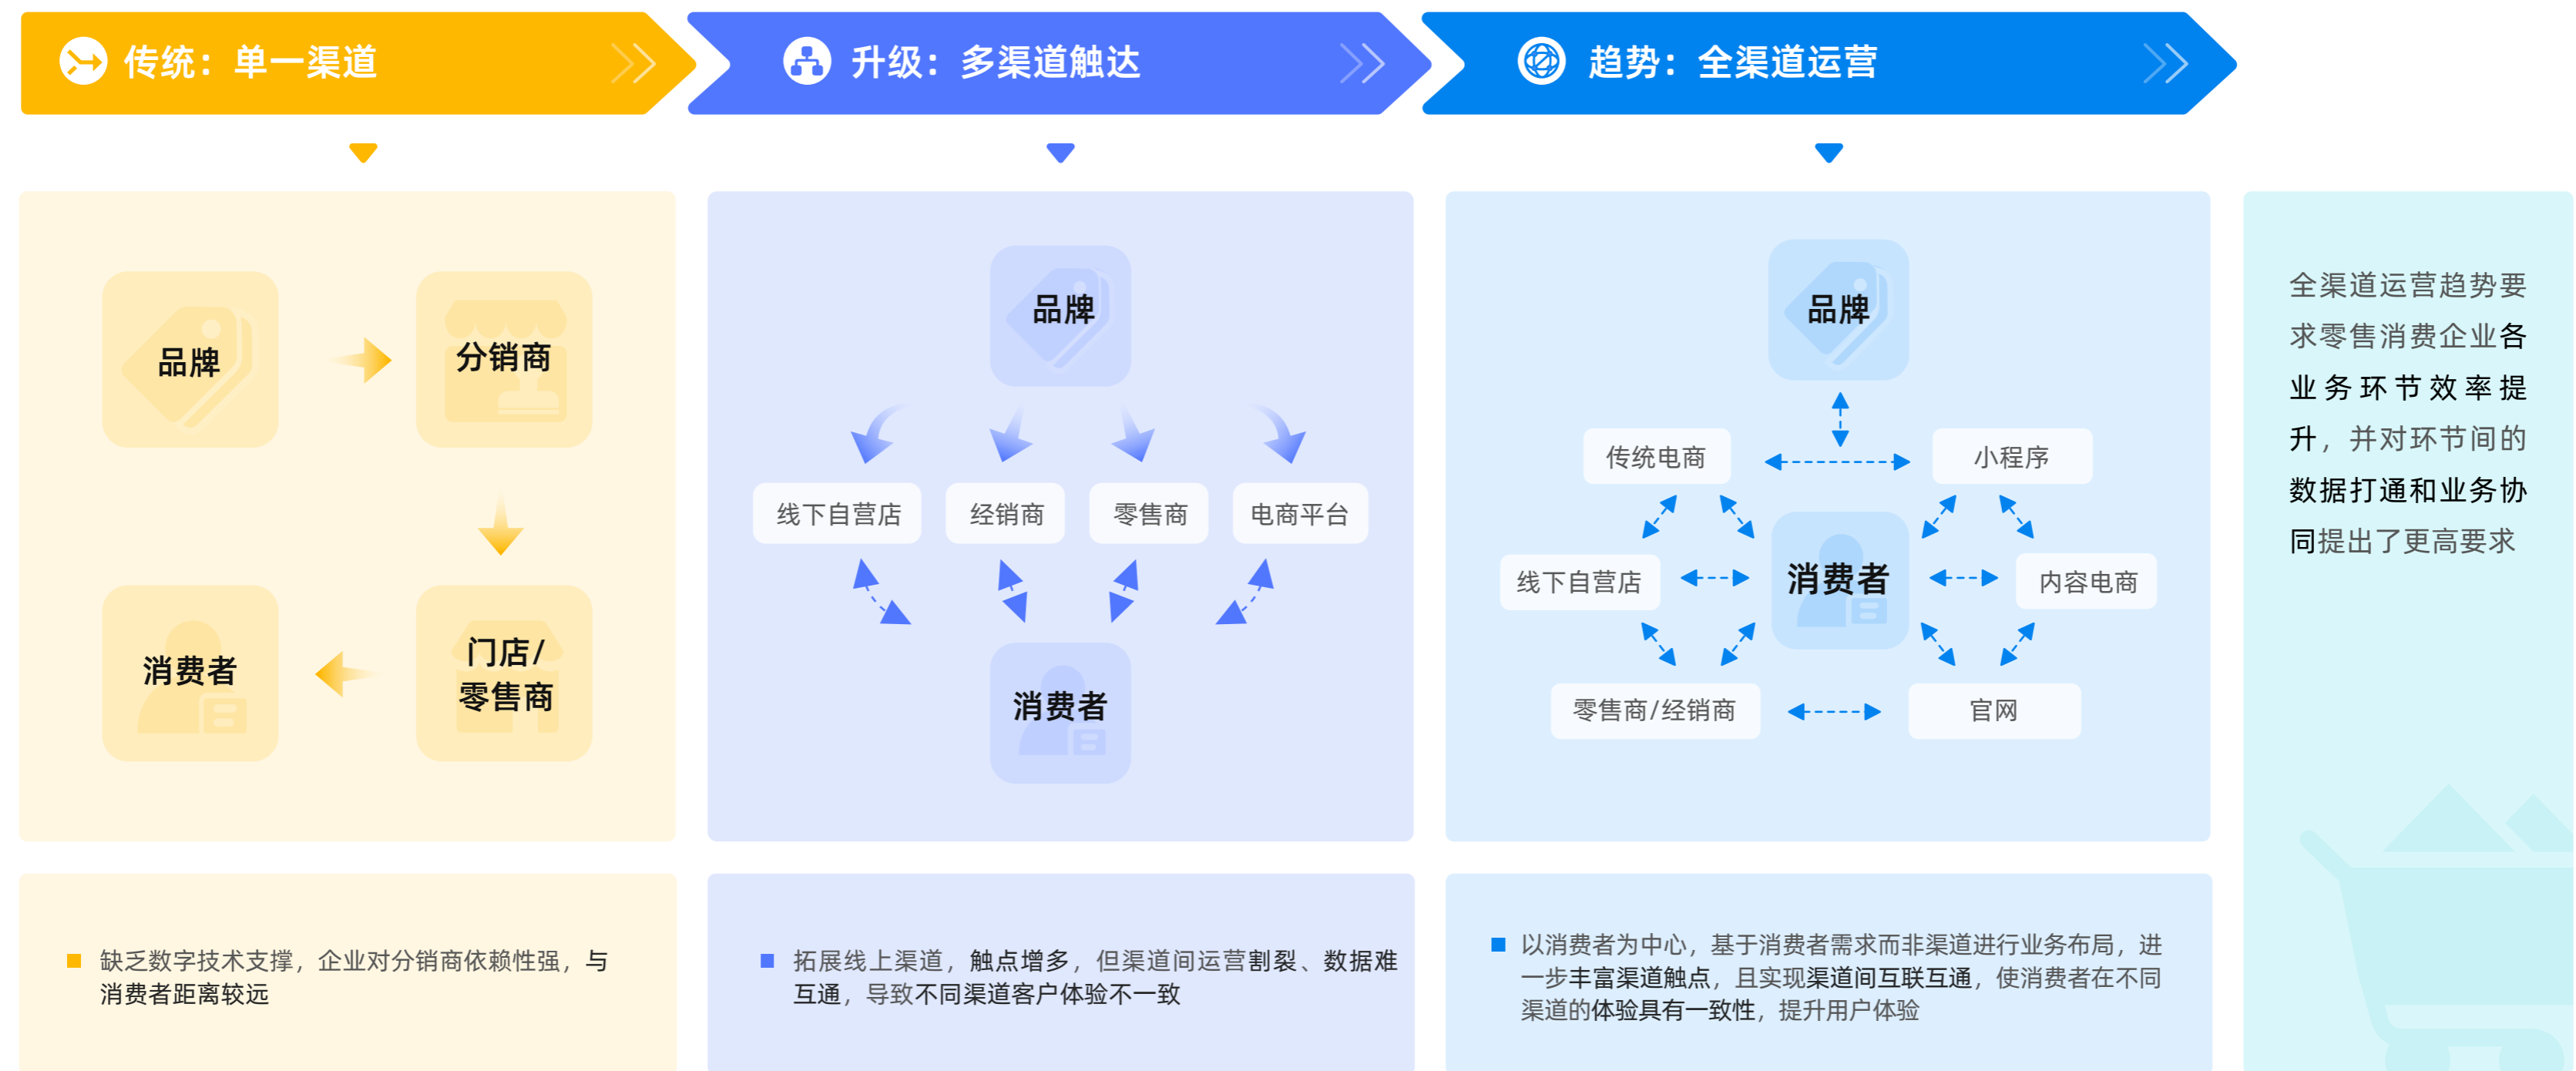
传统：单一渠道

升级：多渠道触达

趋势：全渠道运营

品牌

分销商

门店/零售商

消费者

品牌

线下自营店

经销商

零售商

电商平台

消费者

品牌

传统电商

小程序

线下自营店

消费者

内容电商

零售商/经销商

官网

全渠道运营趋势要求零售消费企业各业务环节效率提升，并对环节间的数据打通和业务协同提出了更高要求

缺乏数字技术支撑，企业对分销商依赖性强，与消费者距离较远

拓展线上渠道，触点增多，但渠道间运营割裂、数据难互通，导致不同渠道客户体验不一致

以消费者为中心，基于消费者需求而非渠道进行业务布局，进一步丰富渠道触点，且实现渠道间互联互通，使消费者在不同渠道的体验具有一致性，提升用户体验